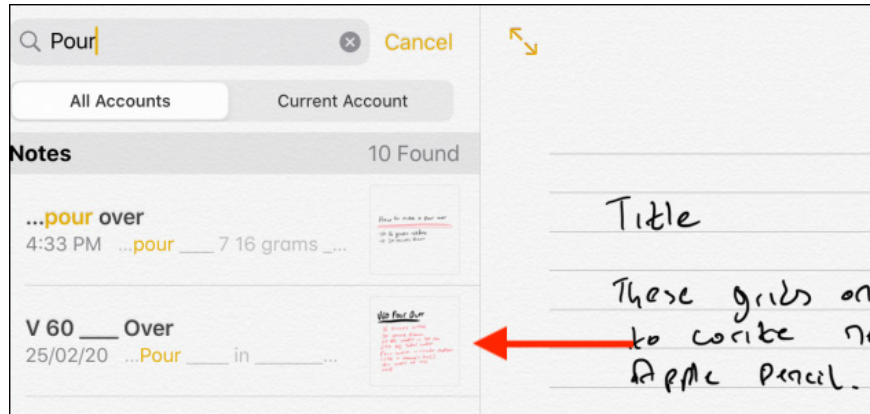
Pour

Cancel

All Accounts

Current Account

Notes

10 Found

...pour over

4:33 PM ...pour ___ 7 16 grams ...

V 60 ___ Over

25/02/20 ...Pour ____ in _______...

Title

These grids on

to write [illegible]

Apple Pencil.